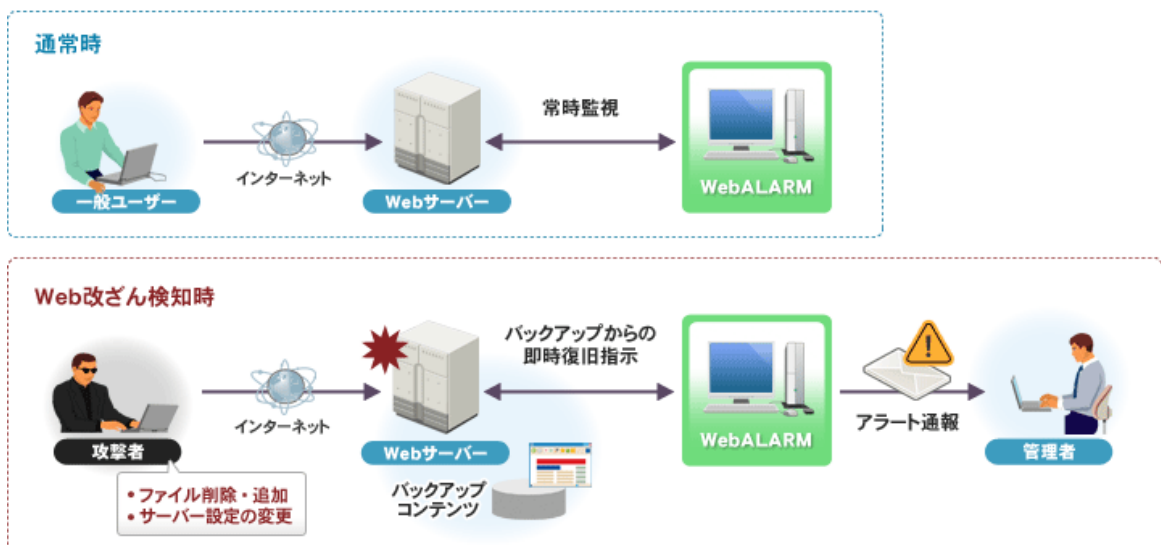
通常時

一般ユーザー

インターネット

Webサーバー

常時監視

WebALARM

Web改ざん検知時

攻撃者

• ファイル削除・追加
• サーバー設定の変更

インターネット

Webサーバー

バックアップ
コンテンツ

バックアップからの
即時復旧指示

WebALARM

アラート通報

管理者